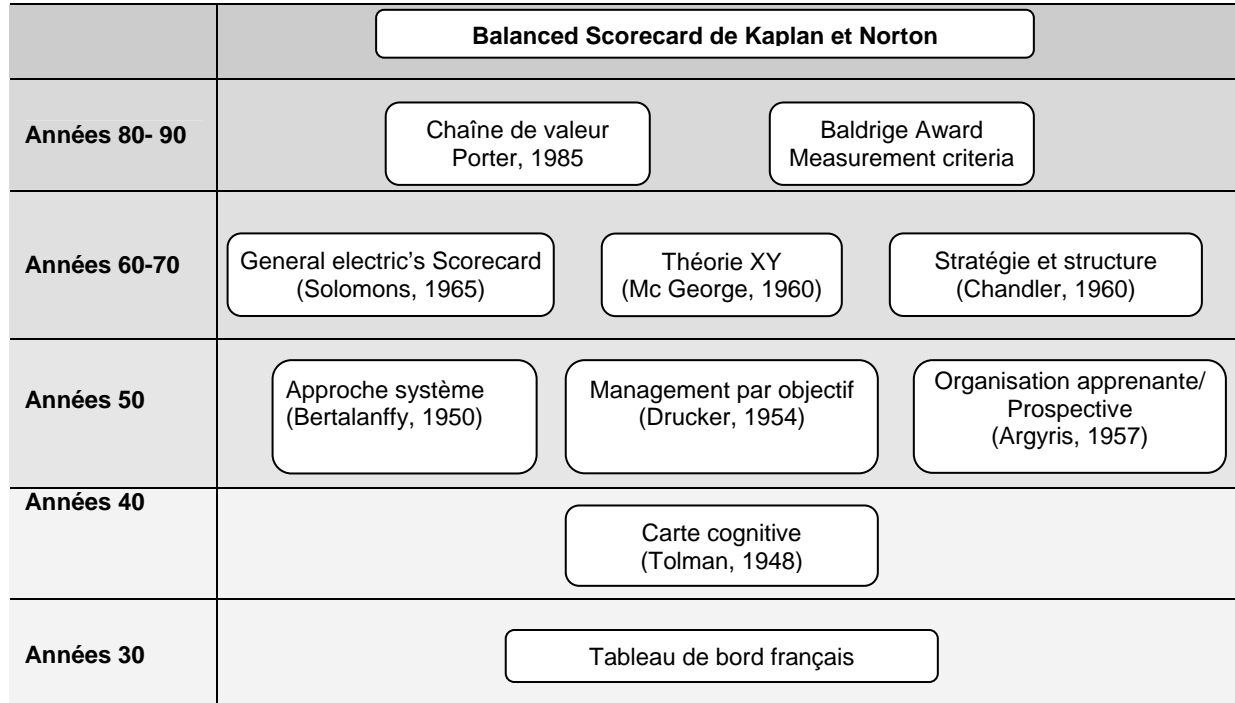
| | |
|---|---|
| | Balanced Scorecard de Kaplan et Norton |
| Années 80- 90 | Chaîne de valeur Porter, 1985 — Baldrige Award Measurement criteria |
| Années 60-70 | General electric's Scorecard (Solomons, 1965) — Théorie XY (Mc George, 1960) — Stratégie et structure (Chandler, 1960) |
| Années 50 | Approche système (Bertalanffy, 1950) — Management par objectif (Drucker, 1954) — Organisation apprenante/ Prospective (Argyris, 1957) |
| Années 40 | Carte cognitive (Tolman, 1948) |
| Années 30 | Tableau de bord français |